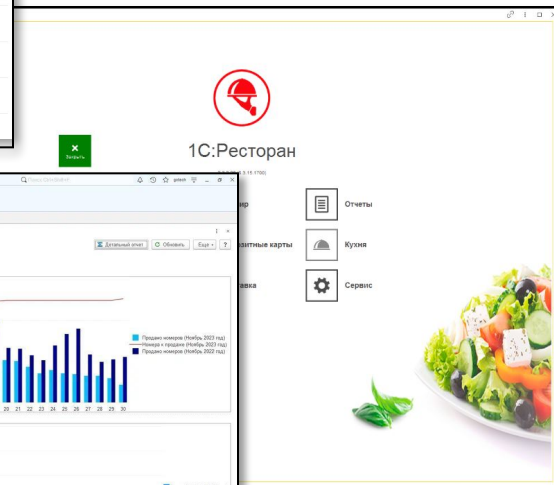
Закрыть

1С:Ресторан

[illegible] 3.15.1700

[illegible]ир

Отчеты

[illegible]зитные карты

Кухня

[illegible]авка

Сервис

Поиск (Ctrl+Shift+F)

Детальный отчет

Обновить

Еще

?

Продано номеров (Ноябрь 2023 год)

Номера к продаже (Ноябрь 2023 год)

Продано номеров (Ноябрь 2022 год)

20 21 22 23 24 25 26 27 28 29 30